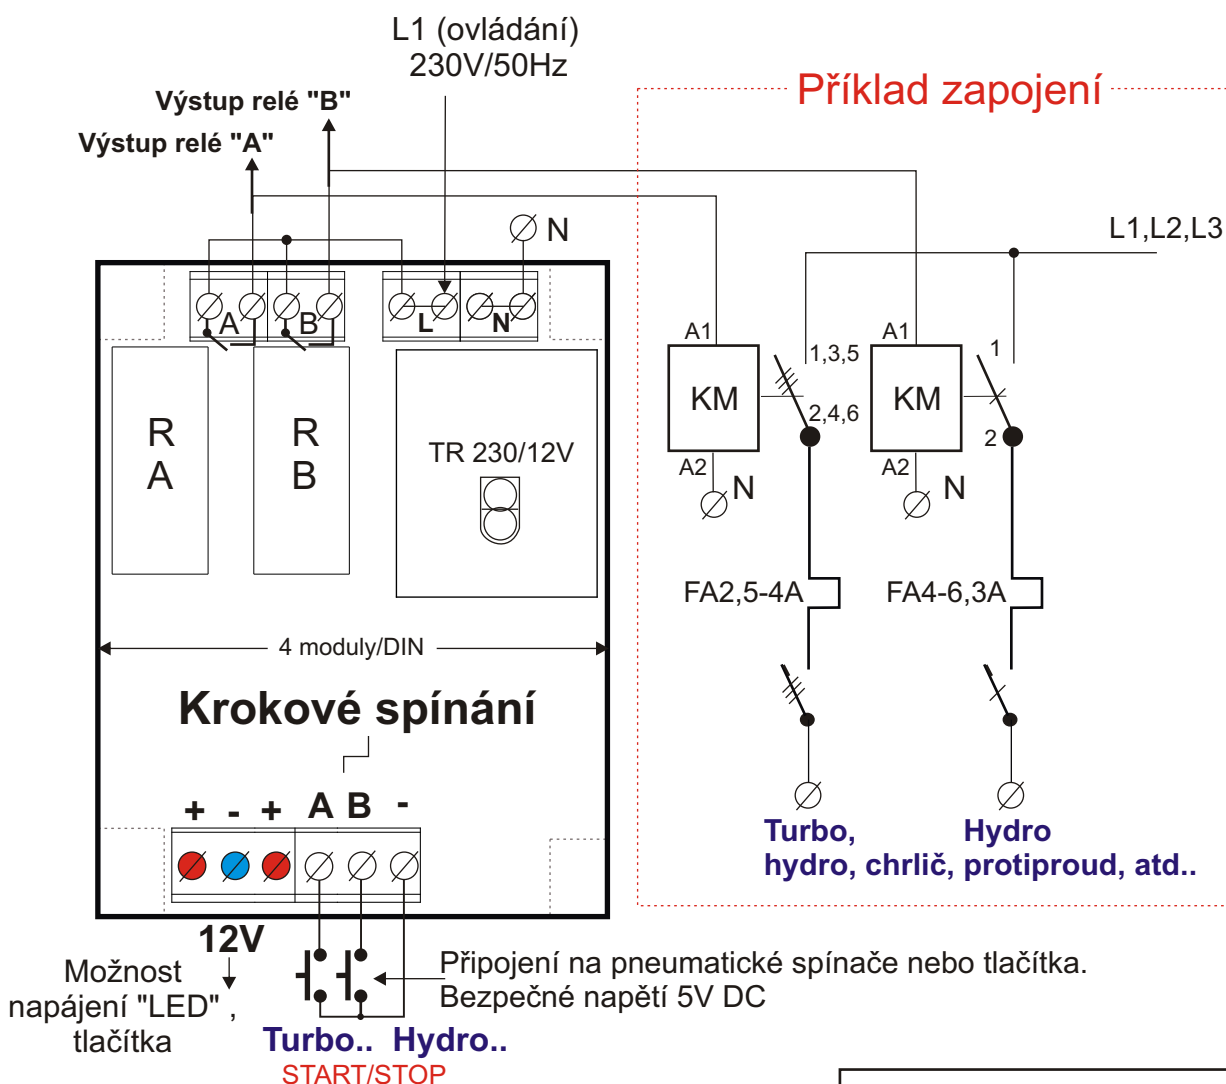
L1 (ovládání)
230V/50Hz

Příklad zapojení

Výstup relé "B"
Výstup relé "A"

N

L1,L2,L3

A B L N

A1 1,3,5 A1 1

KM KM

2,4,6 2

R A

R B

TR 230/12V

A2 N A2 N

FA2,5-4A FA4-6,3A

4 moduly/DIN

Krokové spínání

+ - + A B -

Turbo, hydro, chrlič,

Hydro protiproud, atd..

12V

Možnost napájení "LED" , tlačítka

Připojení na pneumatické spínače nebo tlačítka.
Bezpečné napětí 5V DC

Turbo.. Hydro..
START/STOP